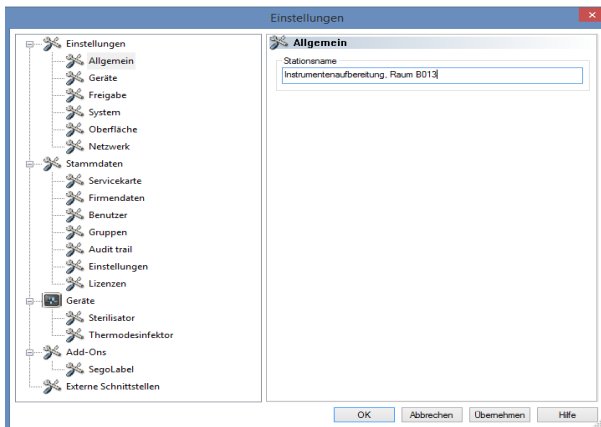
Einstellungen

Einstellungen
Allgemein
Geräte
Freigabe
System
Oberfläche
Netzwerk
Stammdaten
Servicekarte
Firmendaten
Benutzer
Gruppen
Audit trail
Einstellungen
Lizenzen
Geräte
Sterilisator
Thermodesinfektor
Add-Ons
SegoLabel
Externe Schnittstellen

Allgemein

Stationsname
Instrumentenaufbereitung, Raum B013

OK
Abbrechen
Übernehmen
Hilfe